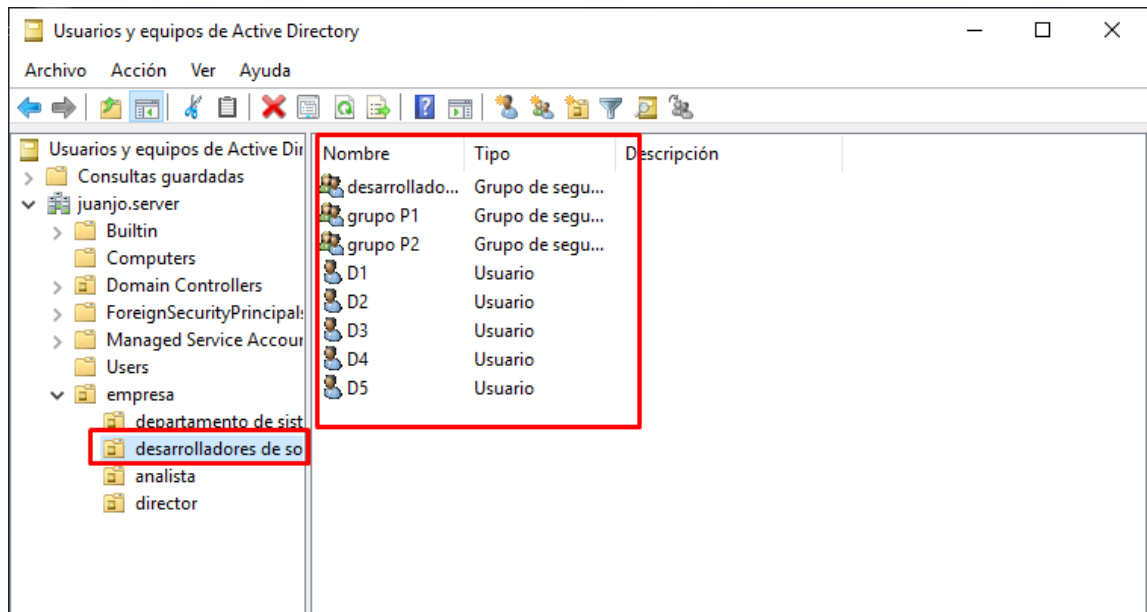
Usuarios y equipos de Active Directory

Archivo Acción Ver Ayuda

Usuarios y equipos de Active Dir
Consultas guardadas
juanjo.server
Builtin
Computers
Domain Controllers
ForeignSecurityPrincipals
Managed Service Accour
Users
empresa
departamento de sist
desarrolladores de so
analista
director

| Nombre | Tipo | Descripción |
|---|---|---|
| desarrollado... | Grupo de segu... | |
| grupo P1 | Grupo de segu... | |
| grupo P2 | Grupo de segu... | |
| D1 | Usuario | |
| D2 | Usuario | |
| D3 | Usuario | |
| D4 | Usuario | |
| D5 | Usuario | |